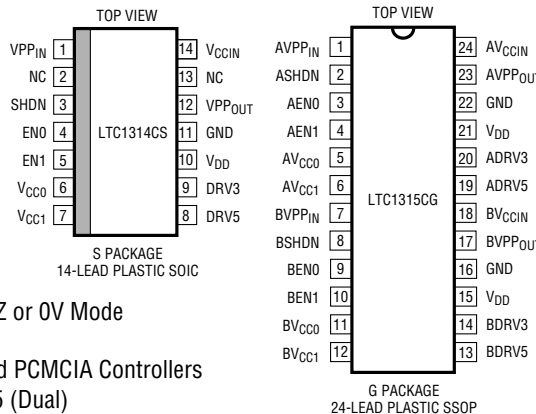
TOP VIEW

VPP$_{IN}$ 1
NC 2
SHDN 3
EN0 4
EN1 5
V$_{CC0}$ 6
V$_{CC1}$ 7
14 V$_{CCIN}$
13 NC
12 VPP$_{OUT}$
11 GND
10 V$_{DD}$
9 DRV3
8 DRV5

LTC1314CS

S PACKAGE
14-LEAD PLASTIC SOIC

TOP VIEW

AVPP$_{IN}$ 1
ASHDN 2
AEN0 3
AEN1 4
AV$_{CC0}$ 5
AV$_{CC1}$ 6
BVPP$_{IN}$ 7
BSHDN 8
BEN0 9
BEN1 10
BV$_{CC0}$ 11
BV$_{CC1}$ 12
24 AV$_{CCIN}$
23 AVPP$_{OUT}$
22 GND
21 V$_{DD}$
20 ADRV3
19 ADRV5
18 BV$_{CCIN}$
17 BVPP$_{OUT}$
16 GND
15 V$_{DD}$
14 BDRV3
13 BDRV5

LTC1315CG

G PACKAGE
24-LEAD PLASTIC SSOP

Z or 0V Mode

d PCMCIA Controllers
5 (Dual)